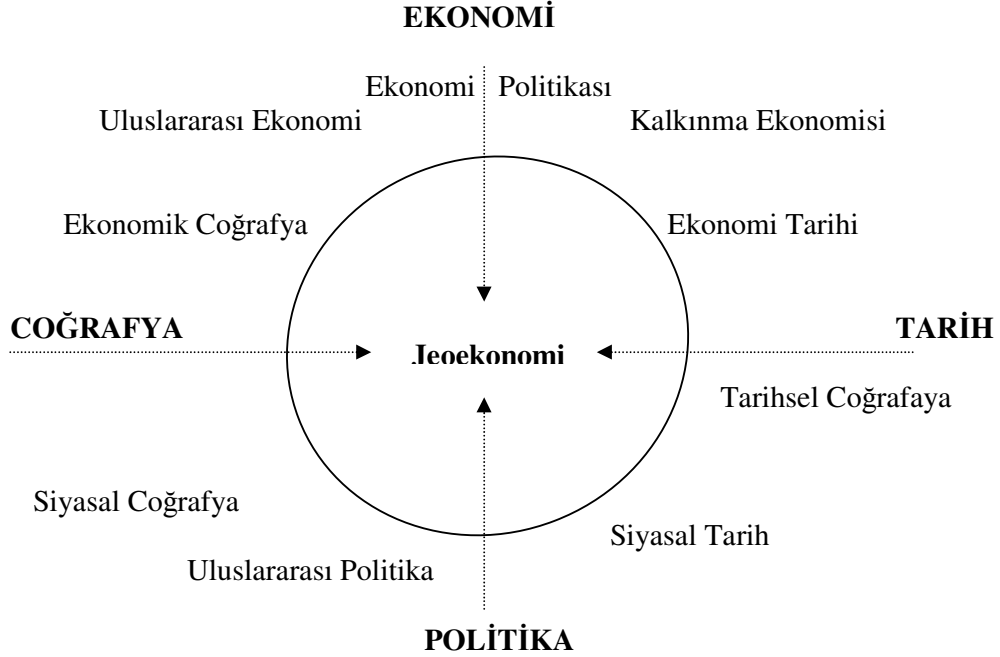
EKONOMİ

Ekonomi Politikası

Uluslararası Ekonomi

Kalkınma Ekonomisi

Ekonomik Coğrafya

Ekonomi Tarihi

COĞRAFYA

Jeoekonomi

TARİH

Tarihsel Coğrafaya

Siyasal Coğrafya

Siyasal Tarih

Uluslararası Politika

POLİTİKA